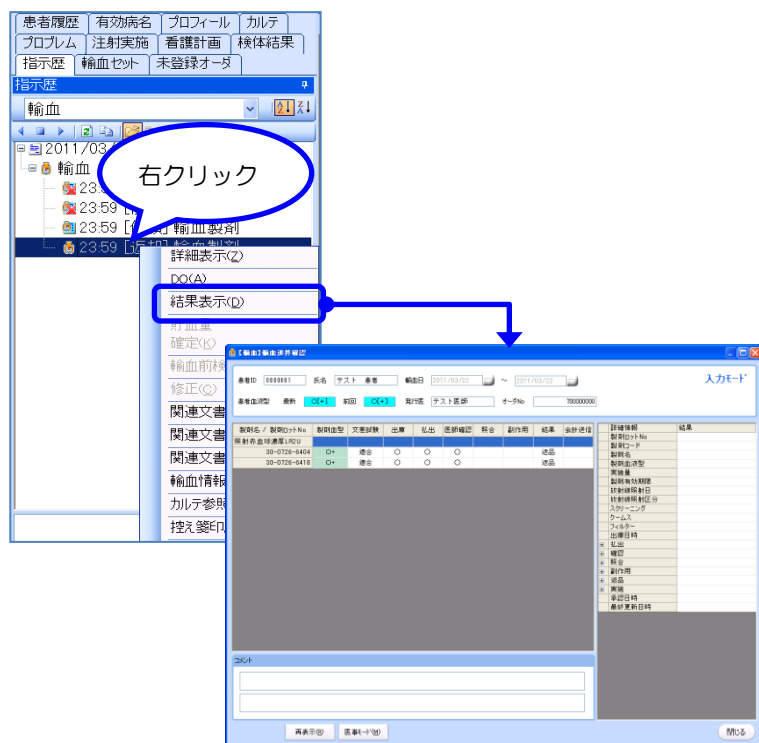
患者履歴 有効病名 プロフィール カルテ
プロブレム 注射実施 看護計画 検体結果
指示歴 輸血セット 未登録オーダ

指示歴

輸血

2011/03/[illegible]
輸血
23:5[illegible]
23:59 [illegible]
23:59 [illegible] 輸血製剤
23:59 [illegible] 輸血製剤

右クリック

詳細表示(Z)
DO(A)
結果表示(D)
削血量
確定(K)
輸血前検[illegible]
修正(C)
関連文書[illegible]
関連文書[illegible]
関連文書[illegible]
輸血情報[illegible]
カルテ参照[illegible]
控え箋印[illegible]

【輸血】輸血済所確認

患者ID 0000001 氏名 テスト 患者 輸血日 2011/03/22 ~ 2011/03/22
入力モード
患者血液型 最新 O(+) 前回 O(+) 発行医 テスト医師 オーダNo 700000000

| 製剤名 / 製剤ロットNo | 製剤血型 | 交差試験 | 出庫 | 払出 | 医師確認 | 照合 | 副作用 | 結果 | 会計送信 |
|---|---|---|---|---|---|---|---|---|---|
| 照射赤血球濃厚LR2U | | | | | | | | | |
| 30-0726-6404 | O+ | 適合 | ○ | ○ | ○ | | | 返品 | |
| 30-0726-6418 | O+ | 適合 | ○ | ○ | ○ | | | 返品 | |

| 詳細情報 | 結果 |
|---|---|
| 製剤ロットNo | |
| 製剤コード | |
| 製剤名 | |
| 製剤血液型 | |
| 実施量 | |
| 製剤有効期限 | |
| 放射線照射日 | |
| 放射線照射区分 | |
| スクリーニング | |
| クームス | |
| フィルター | |
| 出庫日時 | |
| 払出 | |
| 確認 | |
| 照合 | |
| 副作用 | |
| 返品 | |
| 実施 | |
| 承認日時 | |
| 最終更新日時 | |

コメント

再表示(R) 医事モード(M) 閉じる